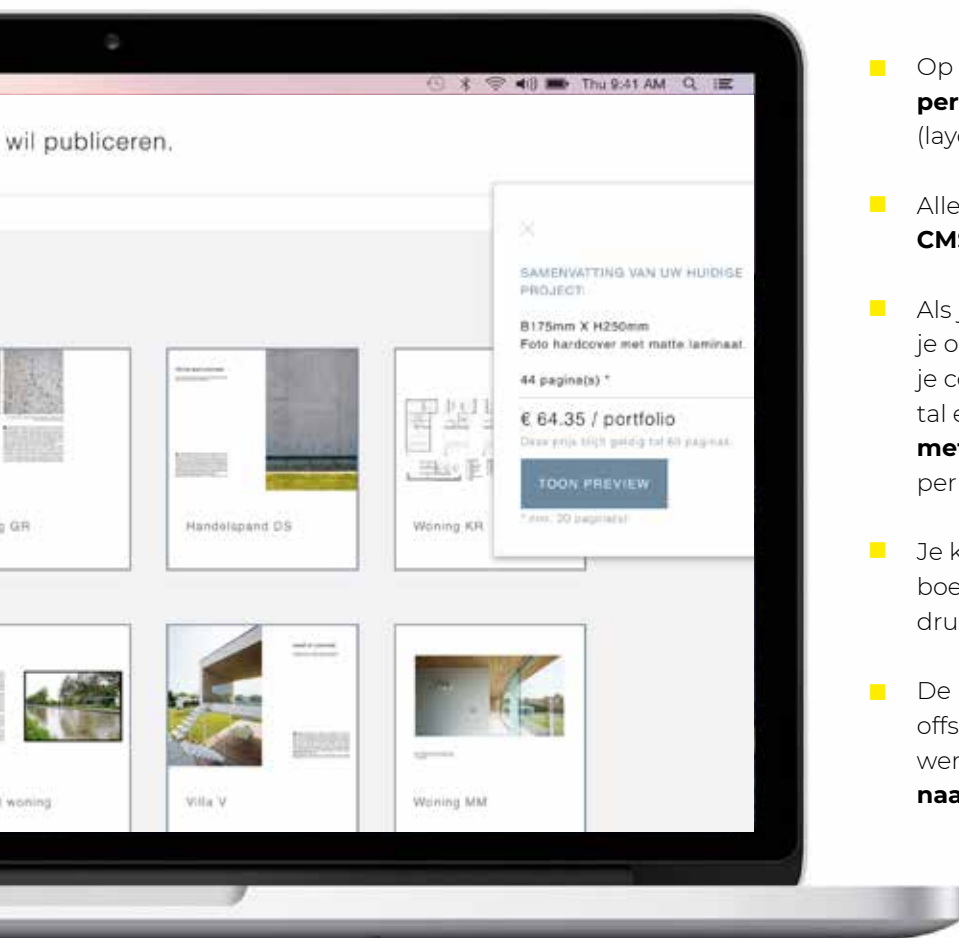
Thu 9:41 AM

wil publiceren.

×

SAMENVATTING VAN UW HUIDIGE PROJECT:

B175mm X H250mm
Foto hardcover met matte laminaat.

44 pagina(s) *

€ 64.35 / portfolio

Deze prijs blijft geldig tot 60 paginas.

TOON PREVIEW

* min. 20 pagina(s)

g GR

Handelspand DS

Woning KR

l woning

Villa V

Woning MM

Op
per
(lay

Alle
CM

Als
je o
je c
tal e
me
per

Je k
boe
dru

De
offs
wer
naa